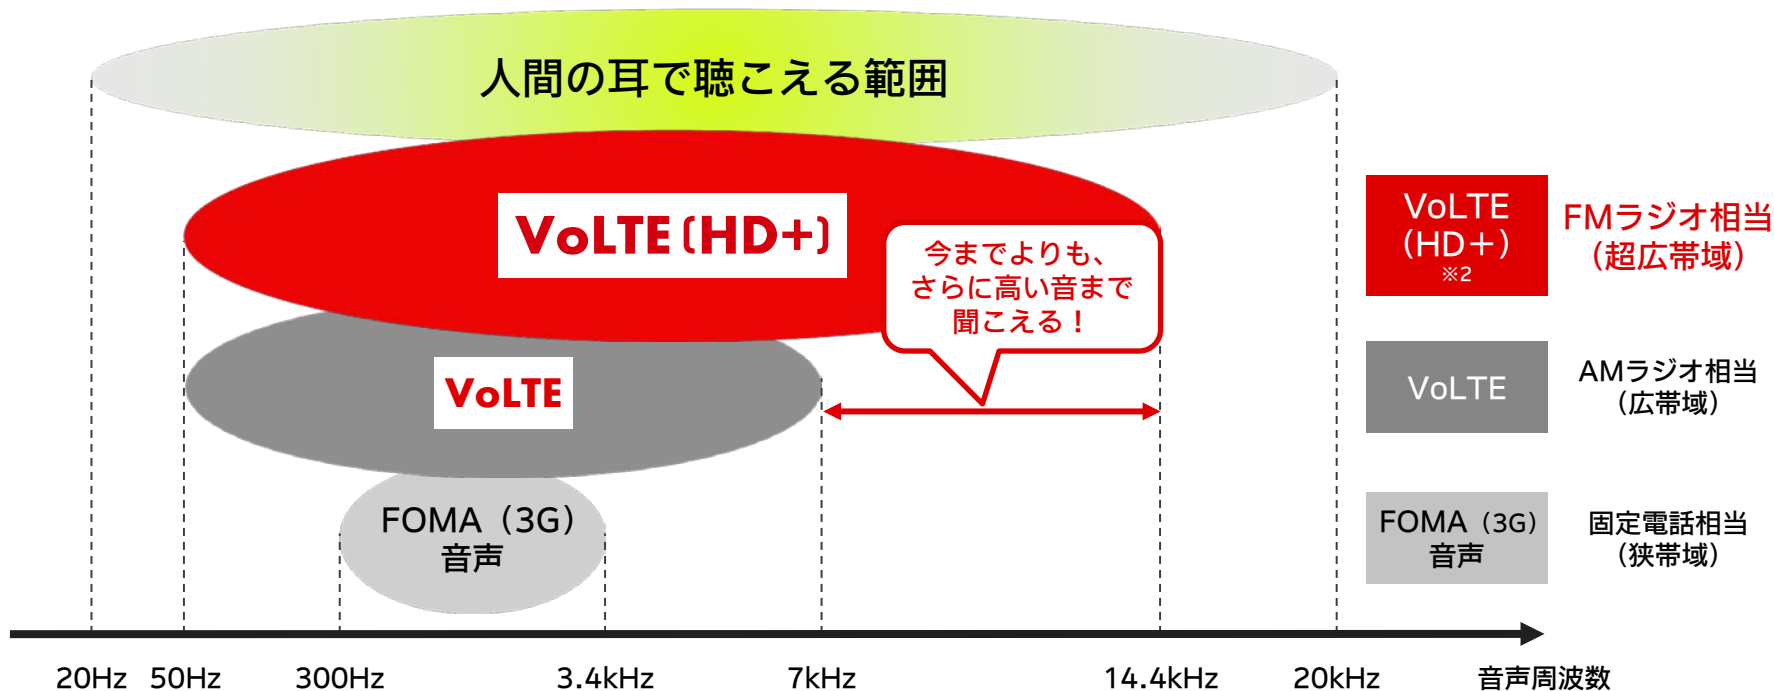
人間の耳で聴こえる範囲

VoLTE(HD+)

今までよりも、
さらに高い音まで
聞こえる！

VoLTE

FOMA（3G）
音声

VoLTE
(HD+)
※2

FMラジオ相当
（超広帯域）

VoLTE

AMラジオ相当
（広帯域）

FOMA（3G）
音声

固定電話相当
（狭帯域）

20Hz 50Hz 300Hz 3.4kHz 7kHz 14.4kHz 20kHz 音声周波数